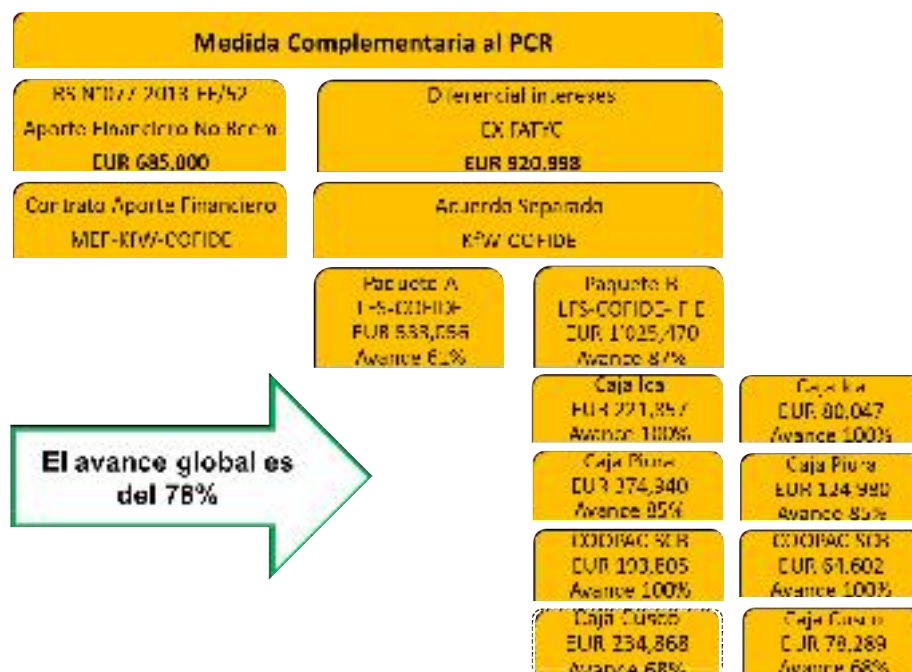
Medida Complementaria al PCR

RS N°077 2013 EF/52
Aporte Financiero No Reemb.
EUR 685.000

Diferencial intereses
EX FAFYC
EUR 920.998

Contrato Aporte Financiero
MEF-KfW-COFIDE

Acuerdo Separado
KfW COFIDE

Paquete A
LFS-COFIDE
EUR 583,556
Avance 62%

Paquete B
LFS-COFIDE-FIE
EUR 1'025,170
Avance 87%

Caja Ica
EUR 221,357
Avance 100%

Caja Ica
EUR 80.047
Avance 100%

El avance global es del 78%

Caja Piura
EUR 374,340
Avance 85%

Caja Piura
EUR 124.980
Avance 85%

COOPAC SCB
EUR 193.605
Avance 100%

COOPAC SCB
EUR 64.602
Avance 100%

Caja Cusco
EUR 234,868
Avance 68%

Caja Cusco
EUR 78.289
Avance 68%